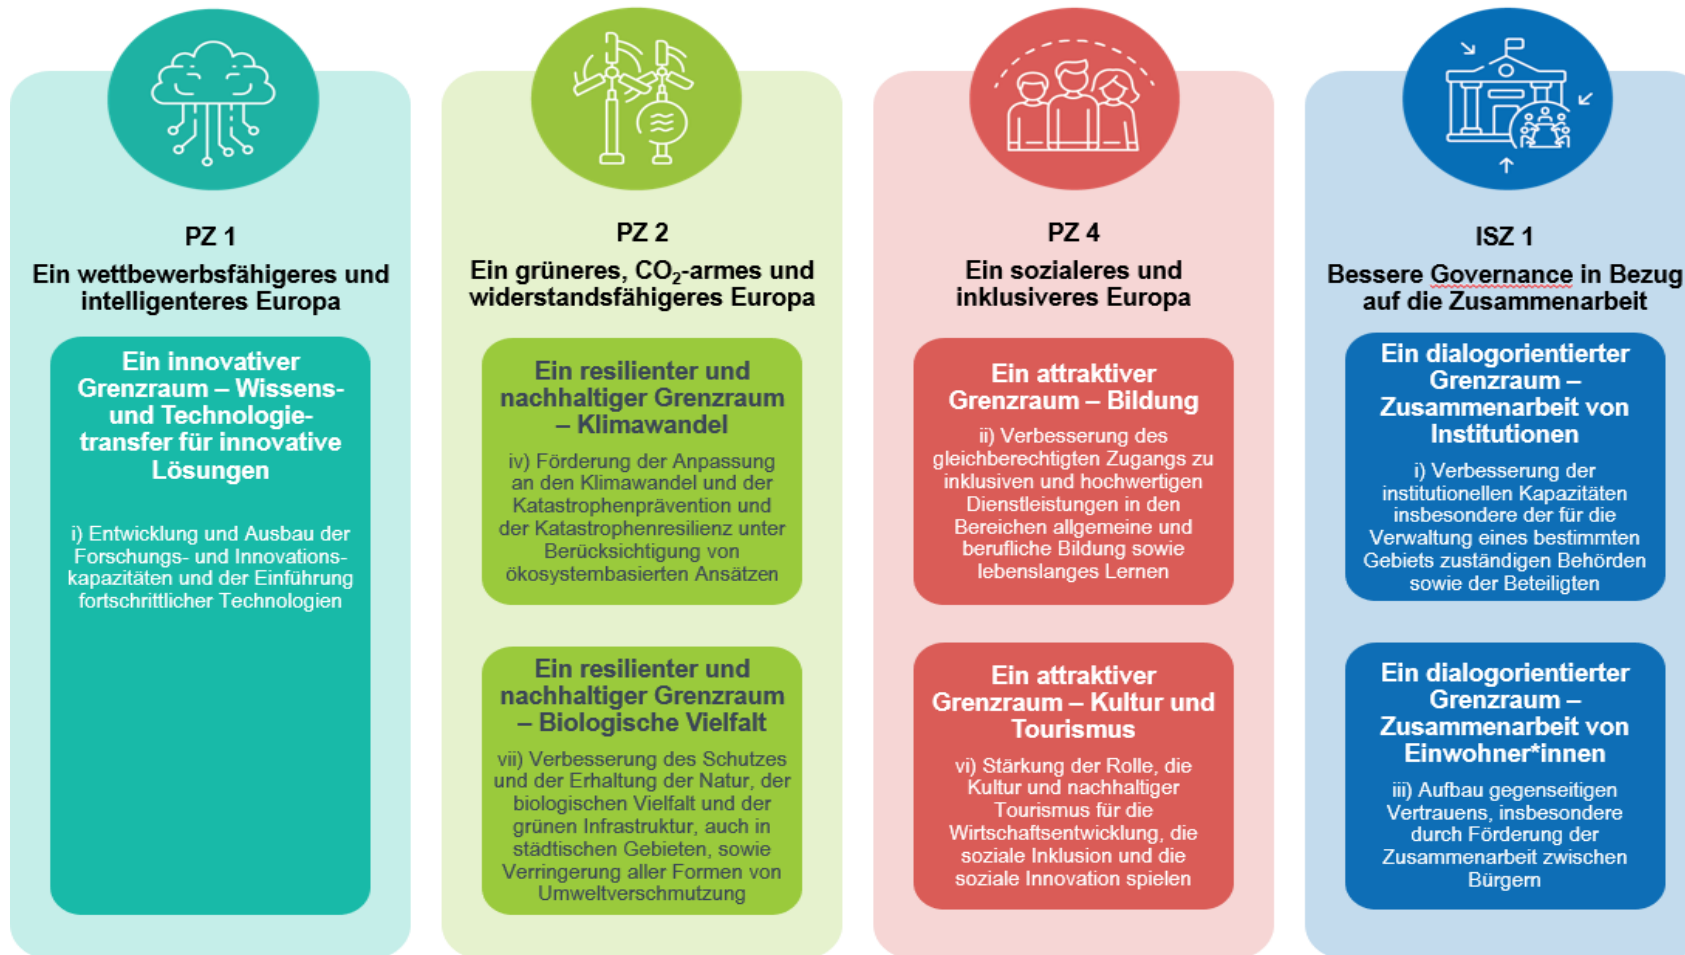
PZ 1
Ein wettbewerbsfähigeres und intelligenteres Europa

Ein innovativer Grenzraum – Wissens- und Technologietransfer für innovative Lösungen

i) Entwicklung und Ausbau der Forschungs- und Innovationskapazitäten und der Einführung fortschrittlicher Technologien

PZ 2
Ein grüneres, $CO_2$-armes und widerstandsfähigeres Europa

Ein resilienter und nachhaltiger Grenzraum – Klimawandel

iv) Förderung der Anpassung an den Klimawandel und der Katastrophenprävention und der Katastrophenresilienz unter Berücksichtigung von ökosystembasierten Ansätzen

Ein resilienter und nachhaltiger Grenzraum – Biologische Vielfalt

vii) Verbesserung des Schutzes und der Erhaltung der Natur, der biologischen Vielfalt und der grünen Infrastruktur, auch in städtischen Gebieten, sowie Verringerung aller Formen von Umweltverschmutzung

PZ 4
Ein sozialeres und inklusiveres Europa

Ein attraktiver Grenzraum – Bildung

ii) Verbesserung des gleichberechtigten Zugangs zu inklusiven und hochwertigen Dienstleistungen in den Bereichen allgemeine und berufliche Bildung sowie lebenslanges Lernen

Ein attraktiver Grenzraum – Kultur und Tourismus

vi) Stärkung der Rolle, die Kultur und nachhaltiger Tourismus für die Wirtschaftsentwicklung, die soziale Inklusion und die soziale Innovation spielen

ISZ 1
Bessere Governance in Bezug auf die Zusammenarbeit

Ein dialogorientierter Grenzraum – Zusammenarbeit von Institutionen

i) Verbesserung der institutionellen Kapazitäten insbesondere der für die Verwaltung eines bestimmten Gebiets zuständigen Behörden sowie der Beteiligten

Ein dialogorientierter Grenzraum – Zusammenarbeit von Einwohner*innen

iii) Aufbau gegenseitigen Vertrauens, insbesondere durch Förderung der Zusammenarbeit zwischen Bürgern